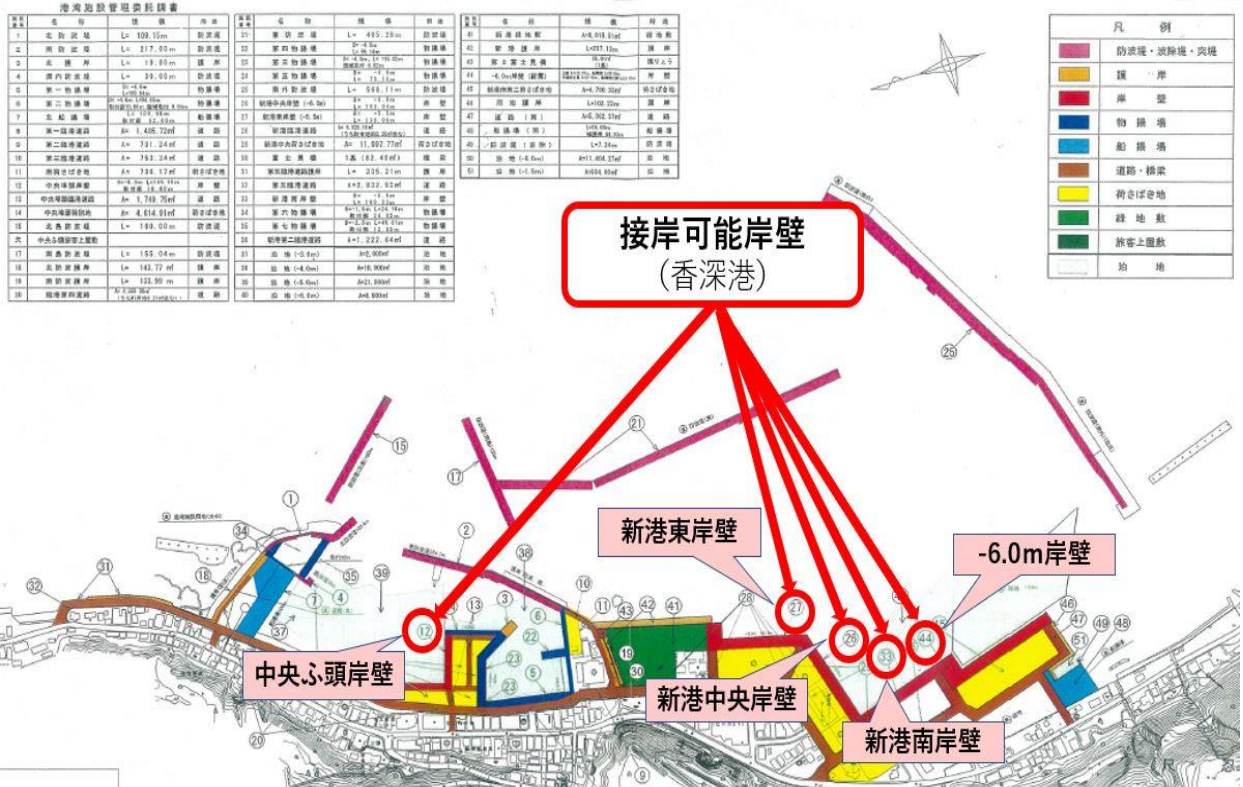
港湾施設管理委託調書

凡　例

| | |
|---|---|
| | 防波堤・波除堤・突堤 |
| | 護岸 |
| | 岸壁 |
| | 物揚場 |
| | 船揚場 |
| | 道路・橋梁 |
| | 荷さばき地 |
| | 緑地敷 |
| | 旅客上屋敷 |
| | 泊地 |

接岸可能岸壁
(香深港)

新港東岸壁

-6.0m岸壁

中央ふ頭岸壁

新港中央岸壁

新港南岸壁

① ② ③ ④ ⑤ ⑥ ⑦ ⑨ ⑩ ⑪ ⑫ ⑬ ⑮ ⑰ ⑱ ⑲ ⑳ ㉑ ㉒ ㉓ ㉕ ㉖ ㉗ ㉘ ㉚ ㉛ ㉜ ㉝ ㉞ ㉟ ㊲ ㊳ ㊴ ㊶ ㊷ ㊸ ㊹ ㊻ ㊼ ㊽ ㊾ 51